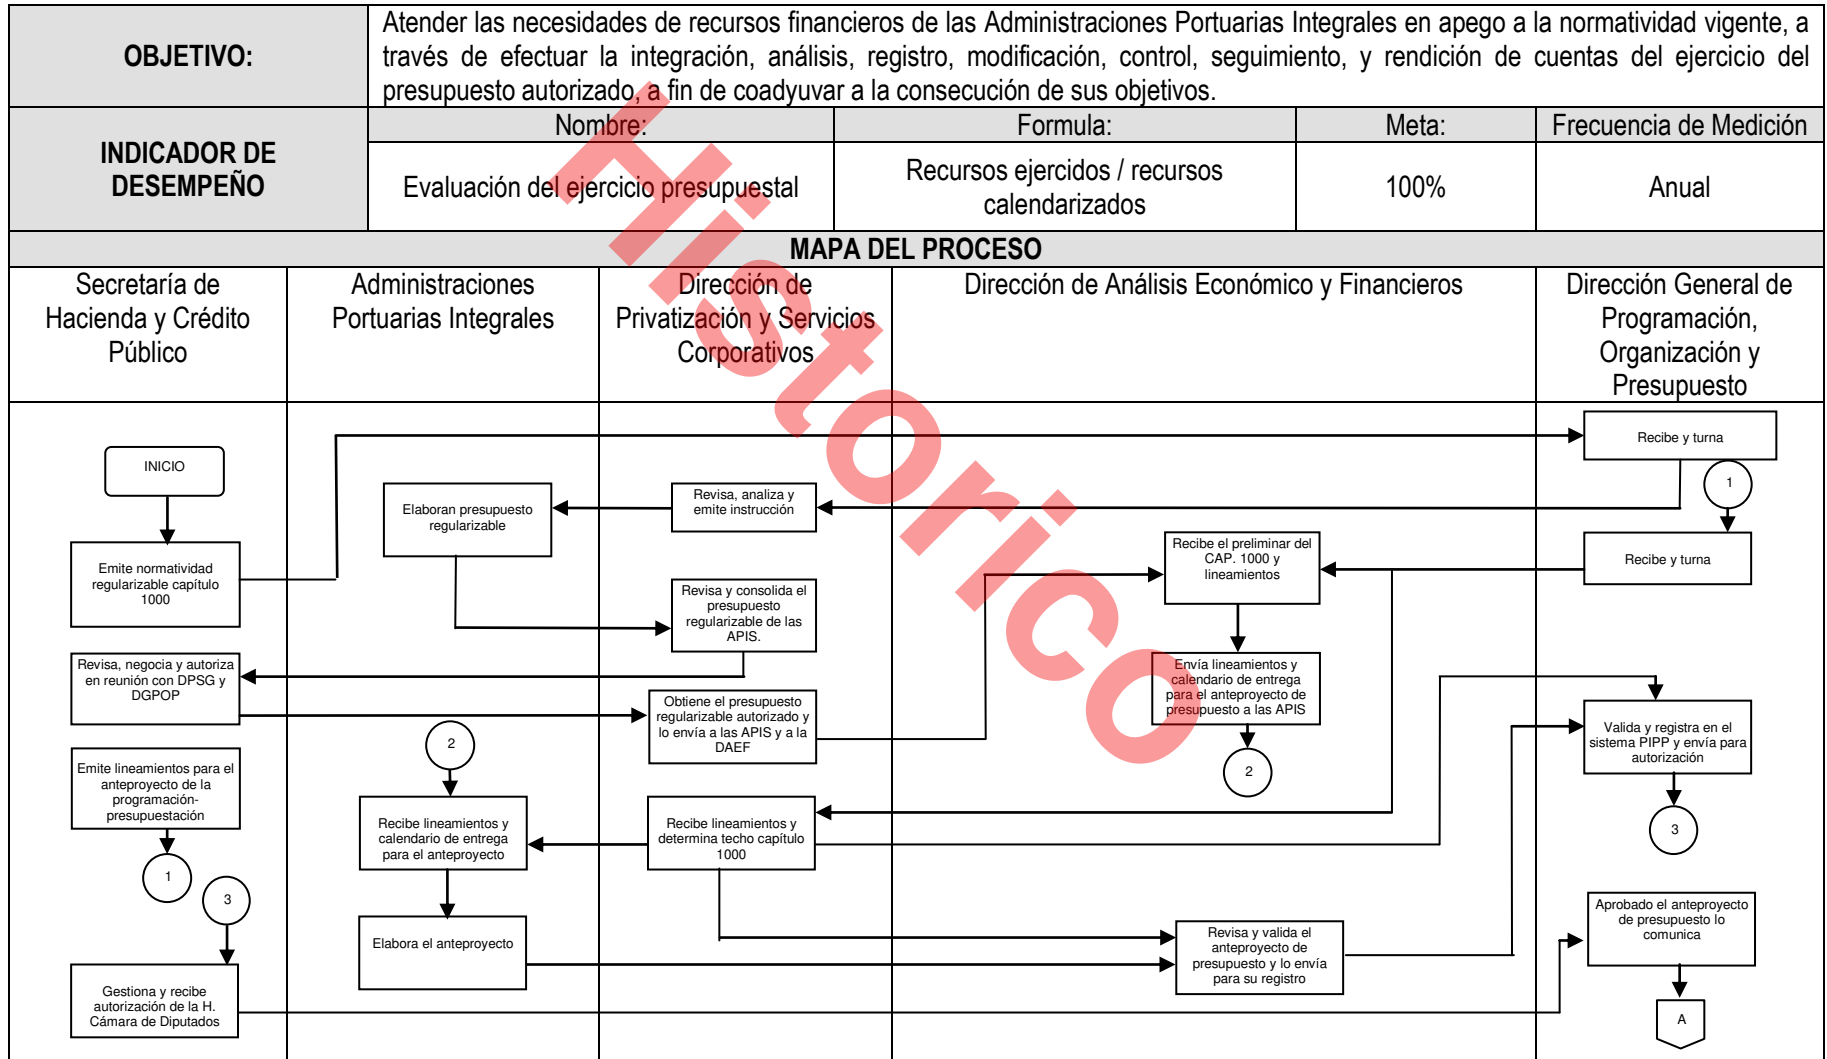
| OBJETIVO: | Atender las necesidades de recursos financieros de las Administraciones Portuarias Integrales en apego a la normatividad vigente, a través de efectuar la integración, análisis, registro, modificación, control, seguimiento, y rendición de cuentas del ejercicio del presupuesto autorizado, a fin de coadyuvar a la consecución de sus objetivos. | | | |
|---|---|---|---|---|
| INDICADOR DE DESEMPEÑO | Nombre: | Formula: | Meta: | Frecuencia de Medición |
| | Evaluación del ejercicio presupuestal | Recursos ejercidos / recursos calendarizados | 100% | Anual |

MAPA DEL PROCESO

| Secretaría de Hacienda y Crédito Público | Administraciones Portuarias Integrales | Dirección de Privatización y Servicios Corporativos | Dirección de Análisis Económico y Financieros | Dirección General de Programación, Organización y Presupuesto |
|---|---|---|---|---|

INICIO

Emite normatividad regularizable capítulo 1000

Recibe y turna

1

Revisa, analiza y emite instrucción

Elaboran presupuesto regularizable

Recibe y turna

Recibe el preliminar del CAP. 1000 y lineamientos

Revisa y consolida el presupuesto regularizable de las APIS.

Revisa, negocia y autoriza en reunión con DPSG y DGPOP

Envía lineamientos y calendario de entrega para el anteproyecto de presupuesto a las APIS

Obtiene el presupuesto regularizable autorizado y lo envía a las APIS y a la DAEF

2

Valida y registra en el sistema PIPP y envía para autorización

2

Emite lineamientos para el anteproyecto de la programación-presupuestación

Recibe lineamientos y calendario de entrega para el anteproyecto

Recibe lineamientos y determina techo capítulo 1000

3

1

3

Aprobado el anteproyecto de presupuesto lo comunica

Elabora el anteproyecto

Revisa y valida el anteproyecto de presupuesto y lo envía para su registro

Gestiona y recibe autorización de la H. Cámara de Diputados

A

Historico